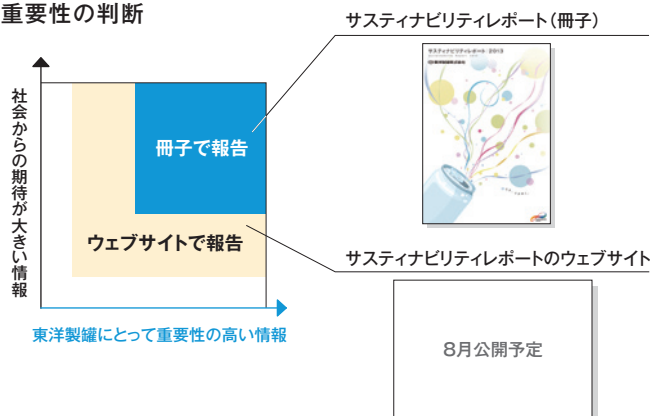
重要性の判断

社会からの期待が大きい情報

冊子で報告

ウェブサイトで報告

東洋製罐にとって重要性の高い情報

サスティナビリティレポート（冊子）

サスティナビリティレポート 2013

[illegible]

サスティナビリティレポートのウェブサイト

8月公開予定